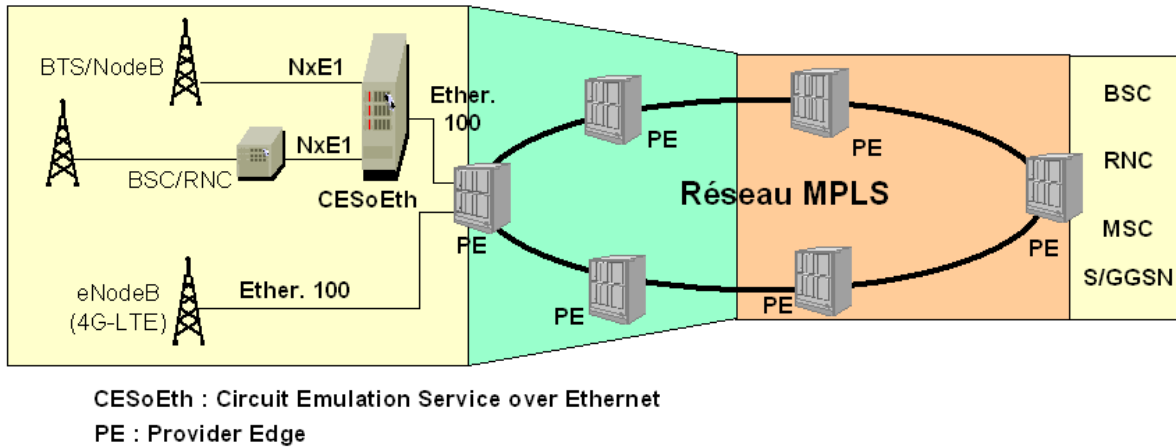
BTS/NodeB

NxE1

NxE1

BSC/RNC

CESoEth

Ether. 100

PE

PE

PE

PE

PE

PE

Réseau MPLS

eNodeB (4G-LTE)

Ether. 100

BSC

RNC

MSC

S/GGSN

CESoEth : Circuit Emulation Service over Ethernet

PE : Provider Edge